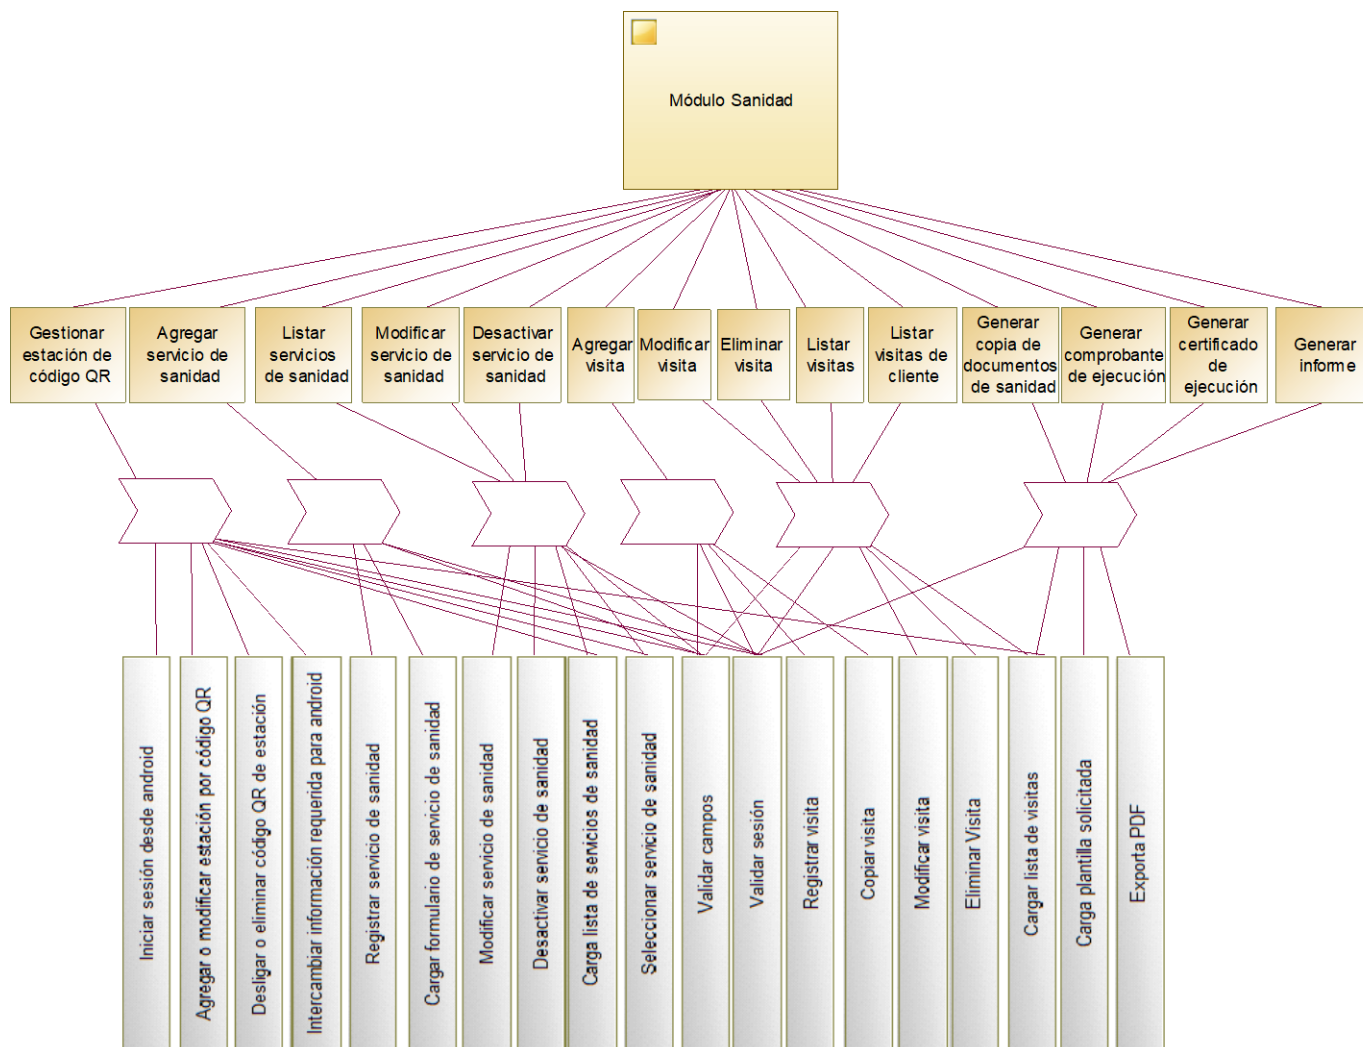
Módulo Sanidad

Gestionar estación de código QR

Agregar servicio de sanidad

Listar servicios de sanidad

Modificar servicio de sanidad

Desactivar servicio de sanidad

Agregar visita

Modificar visita

Eliminar visita

Listar visitas

Listar visitas de cliente

Generar copia de documentos de sanidad

Generar comprobante de ejecución

Generar certificado de ejecución

Generar informe

Iniciar sesión desde android

Agregar o modificar estación por código QR

Desligar o eliminar código QR de estación

Intercambiar información requerida para android

Registrar servicio de sanidad

Cargar formulario de servicio de sanidad

Modificar servicio de sanidad

Desactivar servicio de sanidad

Carga lista de servicios de sanidad

Seleccionar servicio de sanidad

Validar campos

Validar sesión

Registrar visita

Copiar visita

Modificar visita

Eliminar Visita

Cargar lista de visitas

Carga plantilla solicitada

Exporta PDF